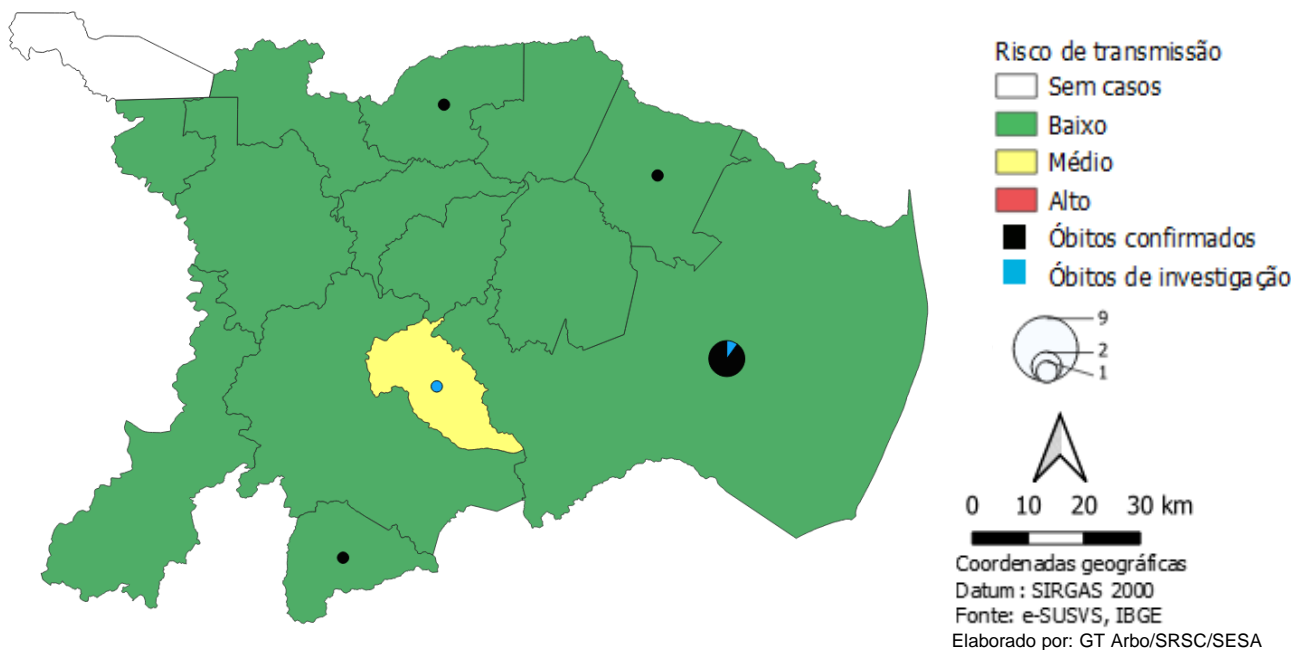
Risco de transmissão
Sem casos
Baixo
Médio
Alto
Óbitos confirmados
Óbitos de investigação

9
2
1

0 10 20 30 km

Coordenadas geográficas
Datum : SIRGAS 2000
Fonte: e-SUSVS, IBGE
Elaborado por: GT Arbo/SRSC/SESA